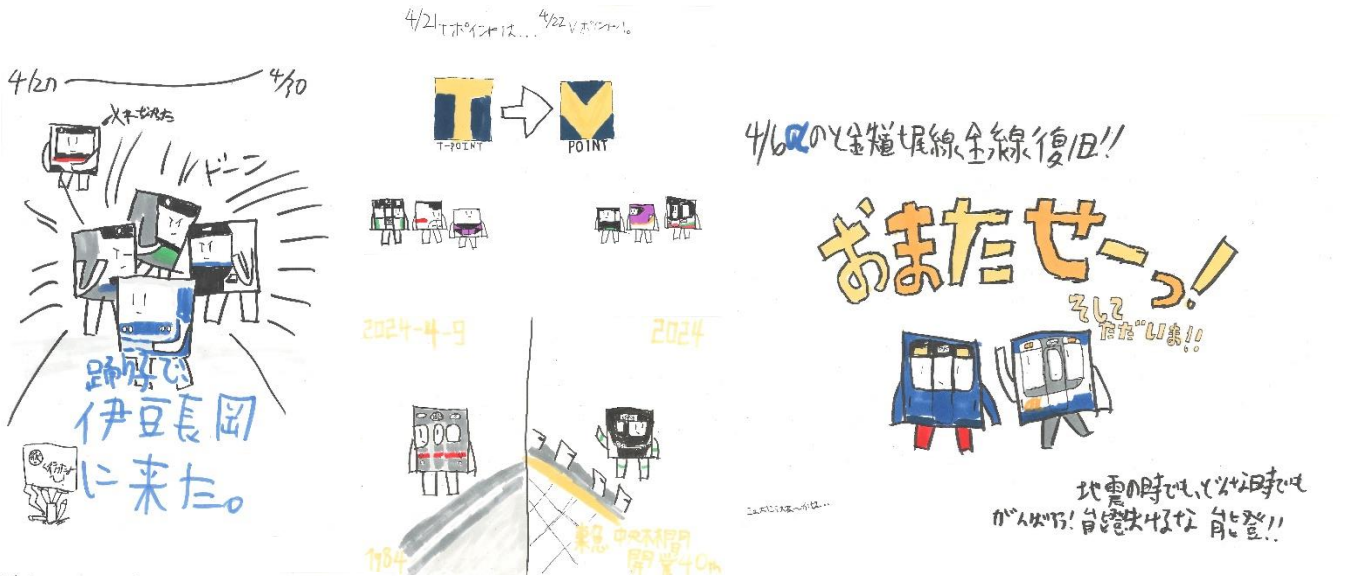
4/27 4/30

大半が集まった

ドーン

踊り子で 伊豆長岡 に来た。

4/21 Tポイントは… 4/22 Vポイントへ。

T-POINT

POINT

2024-4-9

2024

1984

祝 中の木開門 開業40th

4/16 のと鉄道七尾線全線復旧!!

おまたせーっ!

そしてただいま!!

地震の時でも、どんな日でも がんばろう! 負けるな 能登!!

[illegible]